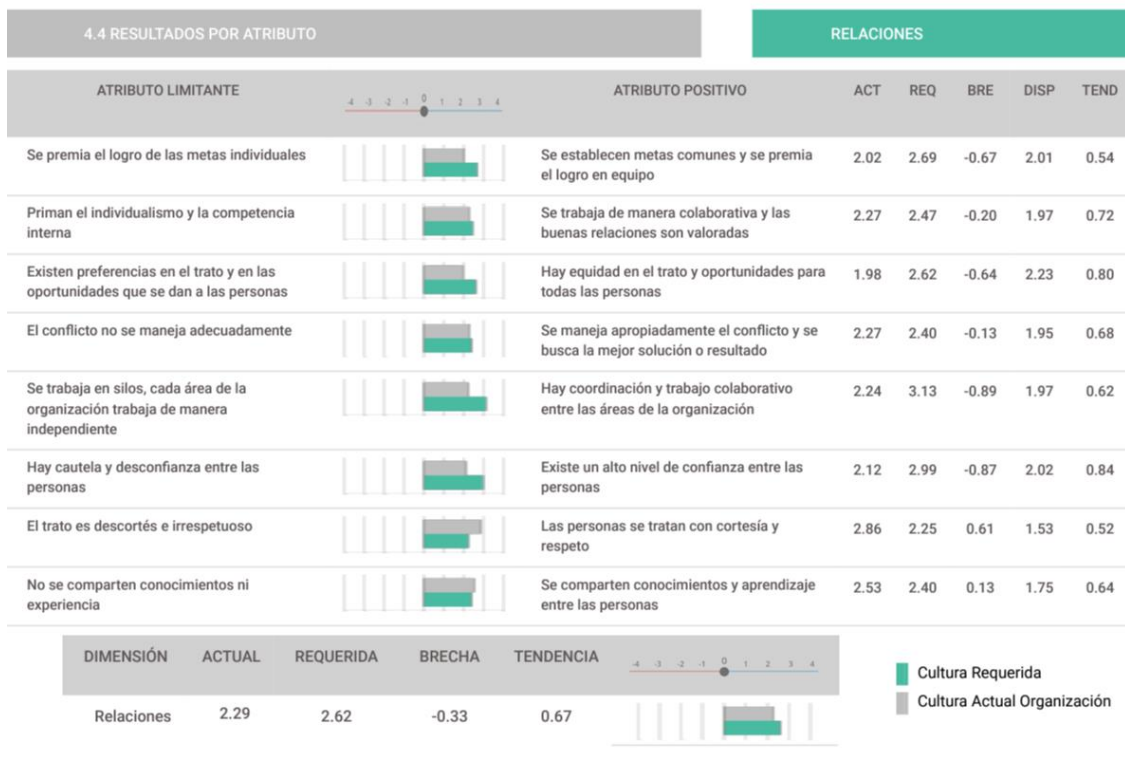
4.4 RESULTADOS POR ATRIBUTO

RELACIONES

| ATRIBUTO LIMITANTE | -4 -3 -2 -1 0 1 2 3 4 | ATRIBUTO POSITIVO | ACT | REQ | BRE | DISP | TEND |
|---|---|---|---|---|---|---|---|
| Se premia el logro de las metas individuales | | Se establecen metas comunes y se premia el logro en equipo | 2.02 | 2.69 | -0.67 | 2.01 | 0.54 |
| Priman el individualismo y la competencia interna | | Se trabaja de manera colaborativa y las buenas relaciones son valoradas | 2.27 | 2.47 | -0.20 | 1.97 | 0.72 |
| Existen preferencias en el trato y en las oportunidades que se dan a las personas | | Hay equidad en el trato y oportunidades para todas las personas | 1.98 | 2.62 | -0.64 | 2.23 | 0.80 |
| El conflicto no se maneja adecuadamente | | Se maneja apropiadamente el conflicto y se busca la mejor solución o resultado | 2.27 | 2.40 | -0.13 | 1.95 | 0.68 |
| Se trabaja en silos, cada área de la organización trabaja de manera independiente | | Hay coordinación y trabajo colaborativo entre las áreas de la organización | 2.24 | 3.13 | -0.89 | 1.97 | 0.62 |
| Hay cautela y desconfianza entre las personas | | Existe un alto nivel de confianza entre las personas | 2.12 | 2.99 | -0.87 | 2.02 | 0.84 |
| El trato es descortés e irrespetuoso | | Las personas se tratan con cortesía y respeto | 2.86 | 2.25 | 0.61 | 1.53 | 0.52 |
| No se comparten conocimientos ni experiencia | | Se comparten conocimientos y aprendizaje entre las personas | 2.53 | 2.40 | 0.13 | 1.75 | 0.64 |

| DIMENSIÓN | ACTUAL | REQUERIDA | BRECHA | TENDENCIA | -4 -3 -2 -1 0 1 2 3 4 |
|---|---|---|---|---|---|
| Relaciones | 2.29 | 2.62 | -0.33 | 0.67 | |

Cultura Requerida
Cultura Actual Organización